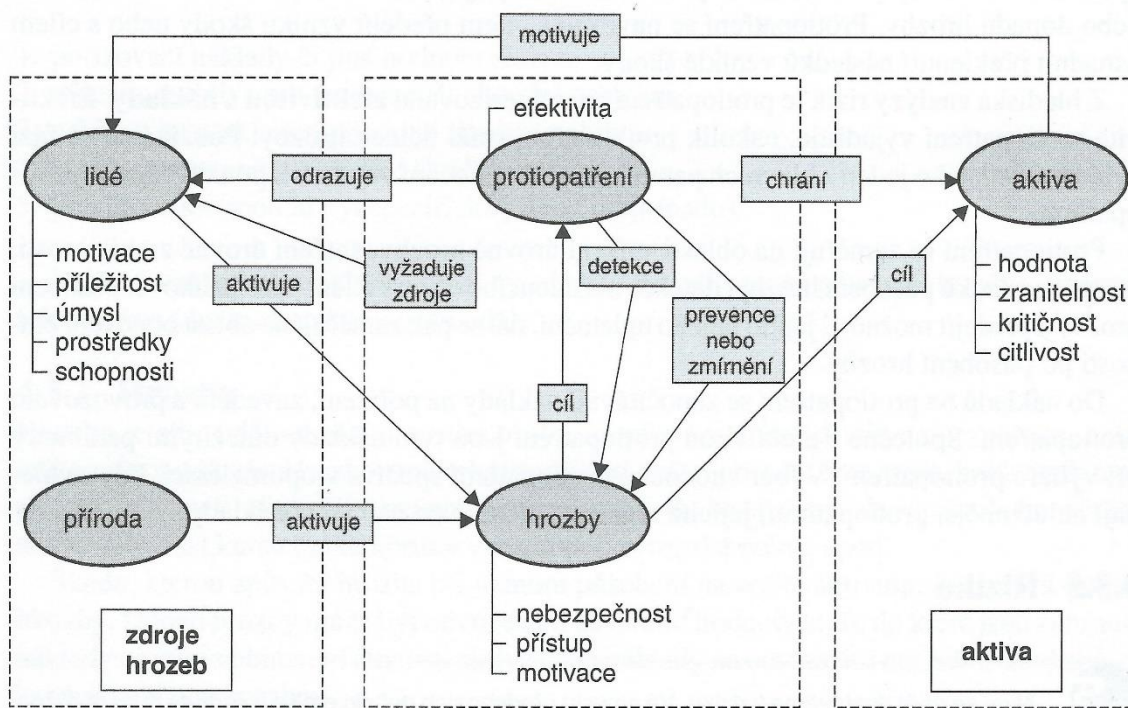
motivuje

lidé

motivace
příležitost
úmysl
prostředky
schopnosti

odrazuje

efektivita

protiopatření

chrání

aktiva

hodnota
zranitelnost
kritičnost
citlivost

aktivuje

vyžaduje zdroje

detekce

cíl

prevence nebo zmírnění

cíl

příroda

aktivuje

hrozby

nebezpečnost
přístup
motivace

zdroje hrozeb

aktiva